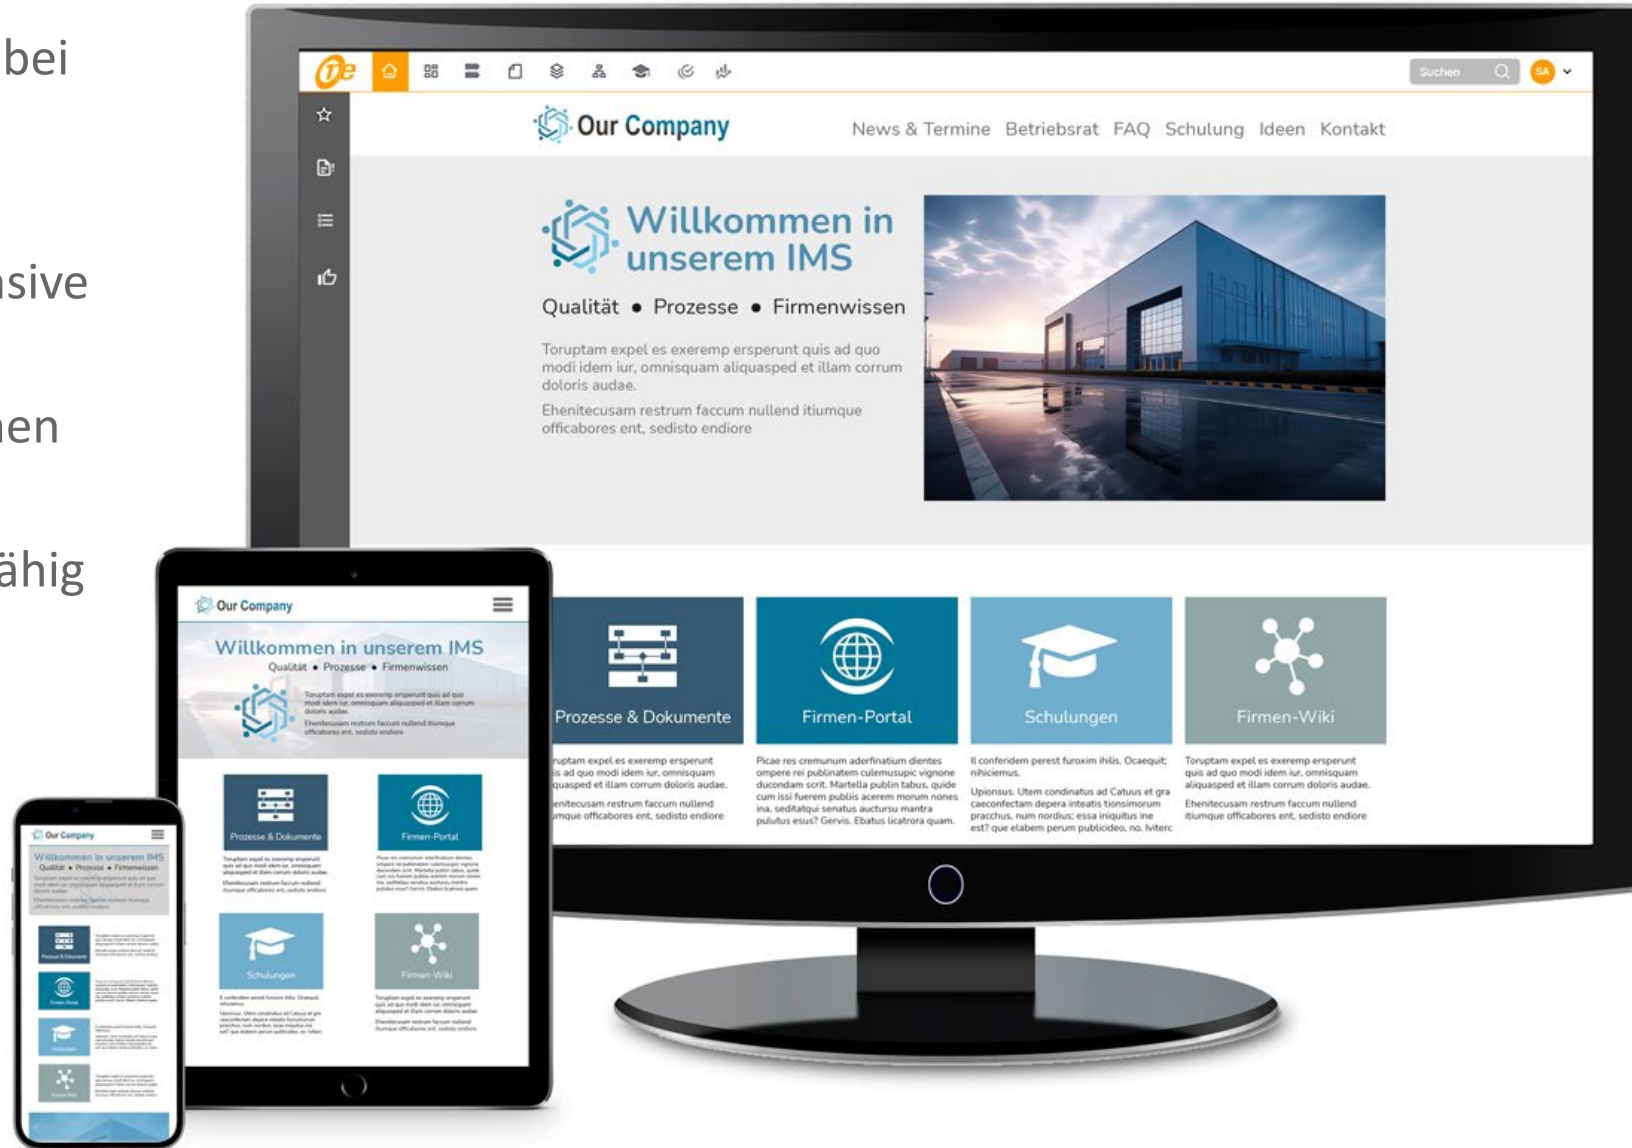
bei

sive

en

ähig

Suchen

SA

Our Company

News & Termine Betriebsrat FAQ Schulung Ideen Kontakt

Willkommen in unserem IMS

Qualität • Prozesse • Firmenwissen

Toruptam expel es exeremp ersperunt quis ad quo modi idem iur, omnisquam aliquasped et illam corrum doloris audae.

Ehenitecusam restrum faccum nullend itiumque officabores ent, sedisto endiore

Prozesse & Dokumente

Firmen-Portal

Schulungen

Firmen-Wiki

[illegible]ruptam expel es exeremp ersperunt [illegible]is ad quo modi idem iur, omnisquam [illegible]quasped et illam corrum doloris audae. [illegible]nitecusam restrum faccum nullend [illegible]mque officabores ent, sedisto endiore

Picae res cremunum aderfinatium dientes ompere rei publinatem culemusupic vignone ducondam scrit. Martella publin tabus, quide cum issi fuerem publis acerem morum nones ina, seditatqui senatus aucturu mantra pulutus esus? Gervis. Ebatus licatrora quam.

Il conferidem perest furoxim ihilis. Ocaequit; nihiciemus. Upionsus. Utem condinatus ad Catuus et gra caeconfectam depera inteatis tionsimorum pracchus, num nordius; essa iniquitus ine est? que elabem perum publicideo, no. Iviterc

Toruptam expel es exeremp ersperunt quis ad quo modi idem iur, omnisquam aliquasped et illam corrum doloris audae. Ehenitecusam restrum faccum nullend itiumque officabores ent, sedisto endiore

Our Company

Willkommen in unserem IMS

Qualität • Prozesse • Firmenwissen

Prozesse & Dokumente

Firmen-Portal

Schulungen

Firmen-Wiki

Our Company

Willkommen in unserem IMS

Qualität • Prozesse • Firmenwissen